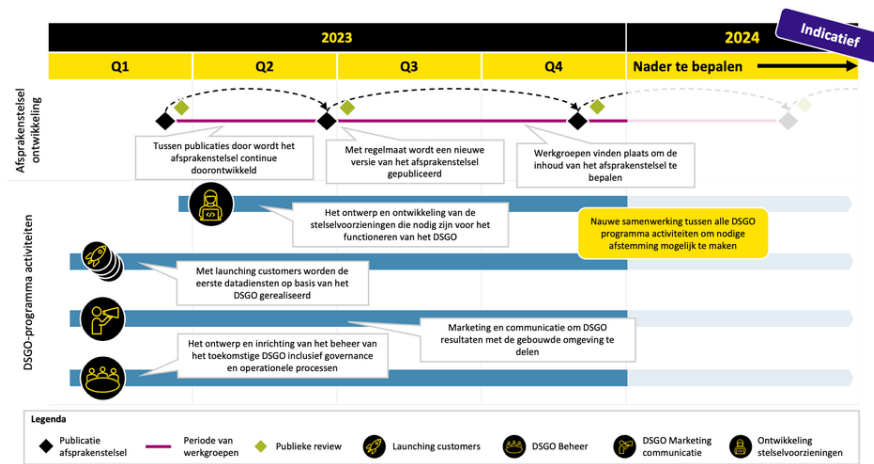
Indicatief

2023

2024

Q1

Q2

Q3

Q4

Nader te bepalen

Afsprakenstelsel ontwikkeling

Tussen publicaties door wordt het afsprakenstelsel continue doorontwikkeld

Met regelmaat wordt een nieuwe versie van het afsprakenstelsel gepubliceerd

Werkgroepen vinden plaats om de inhoud van het afsprakenstelsel te bepalen

DSGO-programma activiteiten

Het ontwerp en ontwikkeling van de stelselvoorzieningen die nodig zijn voor het functioneren van het DSGO

Nauwe samenwerking tussen alle DSGO programma activiteiten om nodige afstemming mogelijk te maken

Met launching customers worden de eerste datadiensten op basis van het DSGO gerealiseerd

Marketing en communicatie om DSGO resultaten met de gebouwde omgeving te delen

Het ontwerp en inrichting van het beheer van het toekomstige DSGO inclusief governance en operationele processen

Legenda

Publicatie afsprakenstelsel

Periode van werkgroepen

Publieke review

Launching customers

DSGO Beheer

DSGO Marketing communicatie

Ontwikkeling stelselvoorzieningen